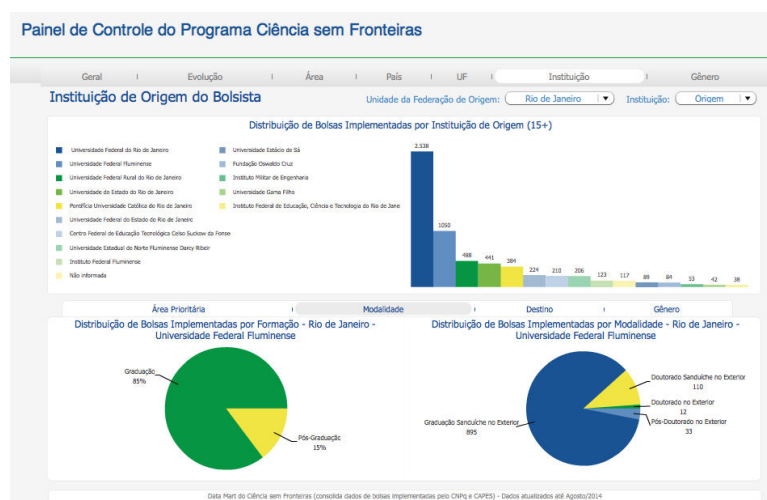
Painel de Controle do Programa Ciência sem Fronteiras

Geral | Evolução | Área | País | UF | Instituição | Gênero

Instituição de Origem do Bolsista

Unidade da Federação de Origem: Rio de Janeiro ▼ Instituição: Origem ▼

Distribuição de Bolsas Implementadas por Instituição de Origem (15+)

Universidade Federal do Rio de Janeiro
Universidade Federal Fluminense
Universidade Federal Rural do Rio de Janeiro
Universidade do Estado do Rio de Janeiro
Pontifícia Universidade Católica do Rio de Janeiro
Universidade Federal do Estado do Rio de Janeiro
Centro Federal de Educação Tecnológica Celso Suckow da Fonse
Universidade Estadual do Norte Fluminense Darcy Ribeir
Instituto Federal Fluminense
Não informada
Universidade Estácio de Sá
Fundação Oswaldo Cruz
Instituto Militar de Engenharia
Universidade Gama Filho
Instituto Federal de Educação, Ciência e Tecnologia do Rio de Jane

2.538
1050
488
441
384
224
210
206
123
117
89
84
53
42
38

Área Prioritária | Modalidade | Destino | Gênero

Distribuição de Bolsas Implementadas por Formação - Rio de Janeiro - Universidade Federal Fluminense

Graduação
85%

Pós-Graduação
15%

Distribuição de Bolsas Implementadas por Modalidade - Rio de Janeiro - Universidade Federal Fluminense

Doutorado Sanduíche no Exterior
110

Doutorado no Exterior
12

Pós-Doutorado no Exterior
33

Graduação Sanduíche no Exterior
895

Data Mart do Ciência sem Fronteiras (consolida dados de bolsas implementadas pelo CNPq e CAPES) - Dados atualizados até Agosto/2014